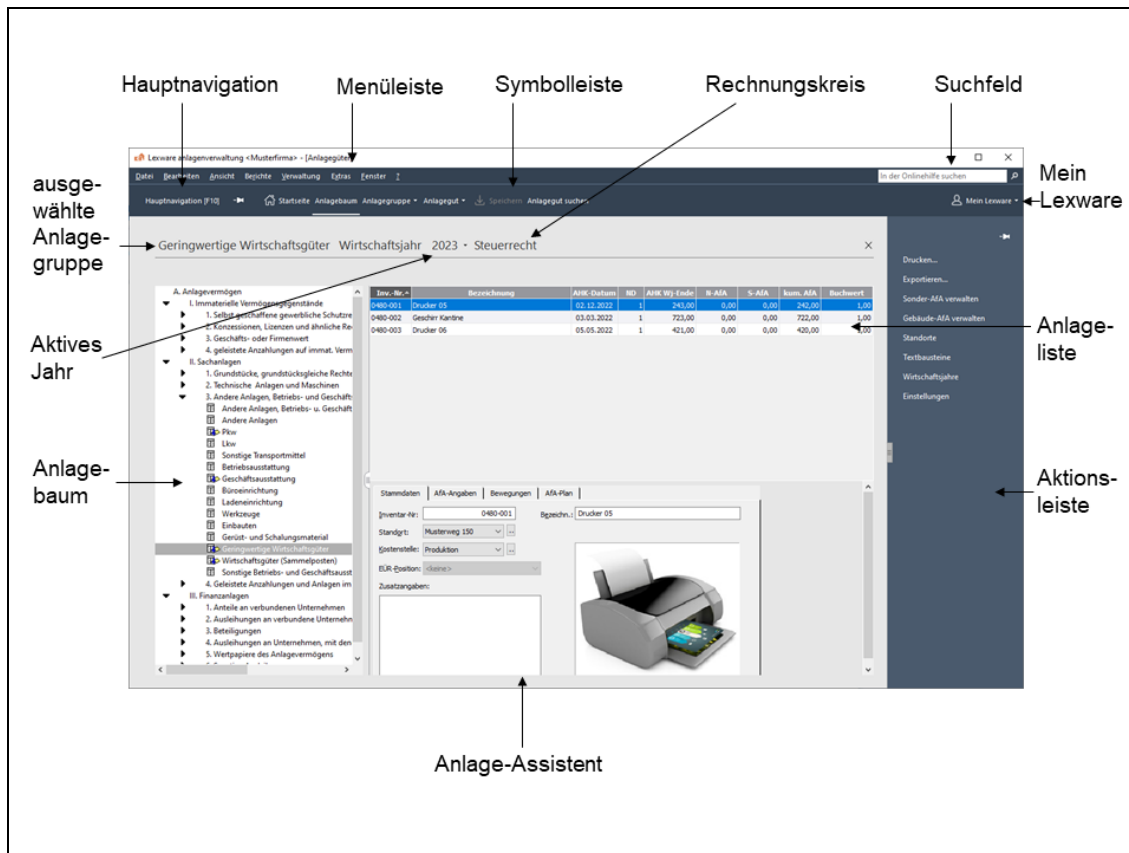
Hauptnavigation
Menüleiste
Symbolleiste
Rechnungskreis
Suchfeld

Lexware anlagenverwaltung <Musterfirma> - [Anlagegüter]

Datei Bearbeiten Ansicht Berichte Verwaltung Extras Fenster ?

In der Onlinehilfe suchen

Mein Lexware

ausgewählte Anlagegruppe

Hauptnavigation [F10] Startseite Anlagebaum Anlagegruppe Anlagegut Speichern Anlagegut suchen

Mein Lexware

Geringwertige Wirtschaftsgüter Wirtschaftsjahr 2023 Steuerrecht

A. Anlagevermögen
I. Immaterielle Vermögensgegenstände
1. Selbst geschaffene gewerbliche Schutzre
2. Konzessionen, Lizenzen und ähnliche Re
3. Geschäfts- oder Firmenwert
4. geleistete Anzahlungen auf immat. Verm
II. Sachanlagen
1. Grundstücke, grundstücksgleiche Rechte
2. Technische Anlagen und Maschinen
3. Andere Anlagen, Betriebs- und Geschäfts
Andere Anlagen, Betriebs- u. Geschäft
Andere Anlagen
Pkw
Lkw
Sonstige Transportmittel
Betriebsausstattung
Geschäftsausstattung
Büroeinrichtung
Ladeneinrichtung
Werkzeuge
Einbauten
Gerüst- und Schalungsmaterial
Geringwertige Wirtschaftsgüter
Wirtschaftsgüter (Sammelposten)
Sonstige Betriebs- und Geschäftsaust
4. Geleistete Anzahlungen und Anlagen im
III. Finanzanlagen
1. Anteile an verbundenen Unternehmen
2. Ausleihungen an verbundene Unternehn
3. Beteiligungen
4. Ausleihungen an Unternehmen, mit den
5. Wertpapiere des Anlagevermögens

| Inv.-Nr. | Bezeichnung | AHK-Datum | ND | AHK Wj-Ende | R-AfA | S-AfA | kum. AfA | Buchwert |
|---|---|---|---|---|---|---|---|---|
| 0480-001 | Drucker 05 | 02.12.2022 | 1 | 243,00 | 0,00 | 0,00 | 242,00 | 1,00 |
| 0480-002 | Geschirr Kantine | 03.03.2022 | 1 | 723,00 | 0,00 | 0,00 | 722,00 | 1,00 |
| 0480-003 | Drucker 06 | 05.05.2022 | 1 | 421,00 | 0,00 | 0,00 | 420,00 | 1,00 |

Stammdaten | AfA-Angaben | Bewegungen | AfA-Plan
Inventar-Nr: 0480-001 Bezeichn.: Drucker 05
Standort: Musterweg 150
Kostenstelle: Produktion
EÜR-Position: <keine>
Zusatzangaben:

Drucken...
Exportieren...
Sonder-AfA verwalten
Gebäude-AfA verwalten
Standorte
Textbausteine
Wirtschaftsjahre
Einstellungen

Aktives Jahr
Anlageliste
Anlagebaum
Aktionsleiste
Anlage-Assistent